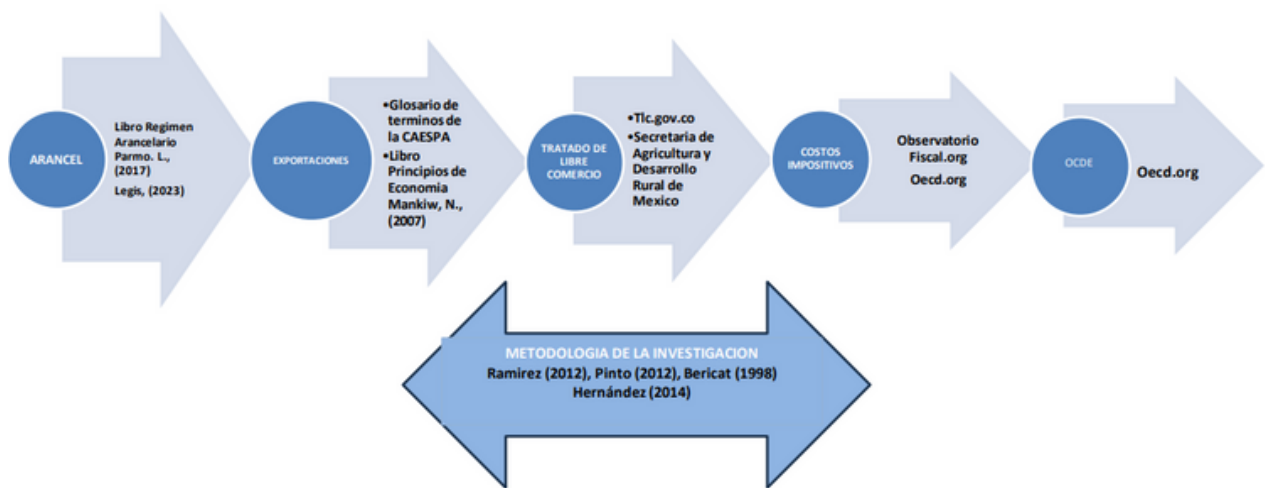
ARANCEL

Libro Regimen Arancelario Parmo. L., (2017)

Legis, (2023)

EXPORTACIONES

•Glosario de terminos de la CAESPA
•Libro Principios de Economia Mankiw, N., (2007)

TRATADO DE LIBRE COMERCIO

•Tlc.gov.co
•Secretaria de Agricultura y Desarrollo Rural de Mexico

COSTOS IMPOSITIVOS

Observatorio Fiscal.org

Oecd.org

OCDE

Oecd.org

METODOLOGIA DE LA INVESTIGACION
Ramirez (2012), Pinto (2012), Bericat (1998)
Hernández (2014)